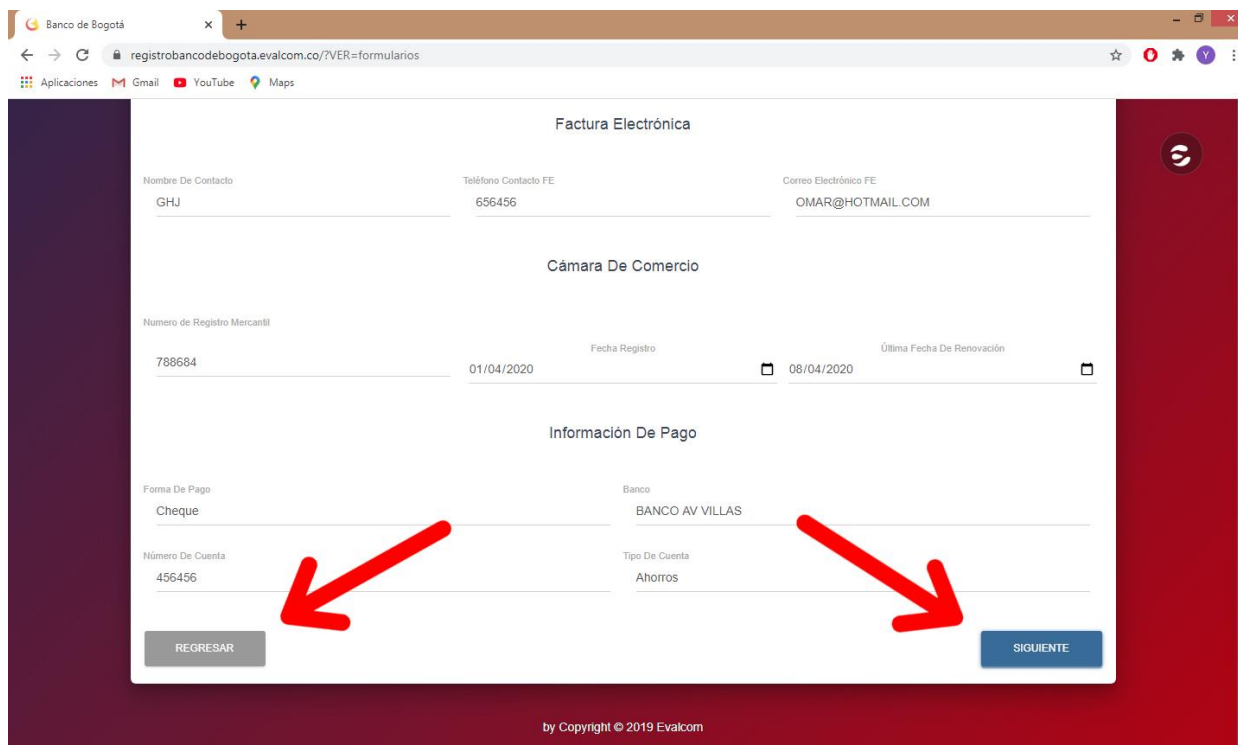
Banco de Bogotá × +

registrobancodebogota.evalcom.co/?VER=formularios

Aplicaciones Gmail YouTube Maps

Factura Electrónica

Nombre De Contacto
GHJ

Teléfono Contacto FE
656456

Correo Electrónico FE
OMAR@HOTMAIL.COM

Cámara De Comercio

Numero de Registro Mercantil
788684

Fecha Registro
01/04/2020

Última Fecha De Renovación
08/04/2020

Información De Pago

Forma De Pago
Cheque

Banco
BANCO AV VILLAS

Número De Cuenta
456456

Tipo De Cuenta
Ahorros

REGRESAR

SIGUIENTE

by Copyright © 2019 Evalcom